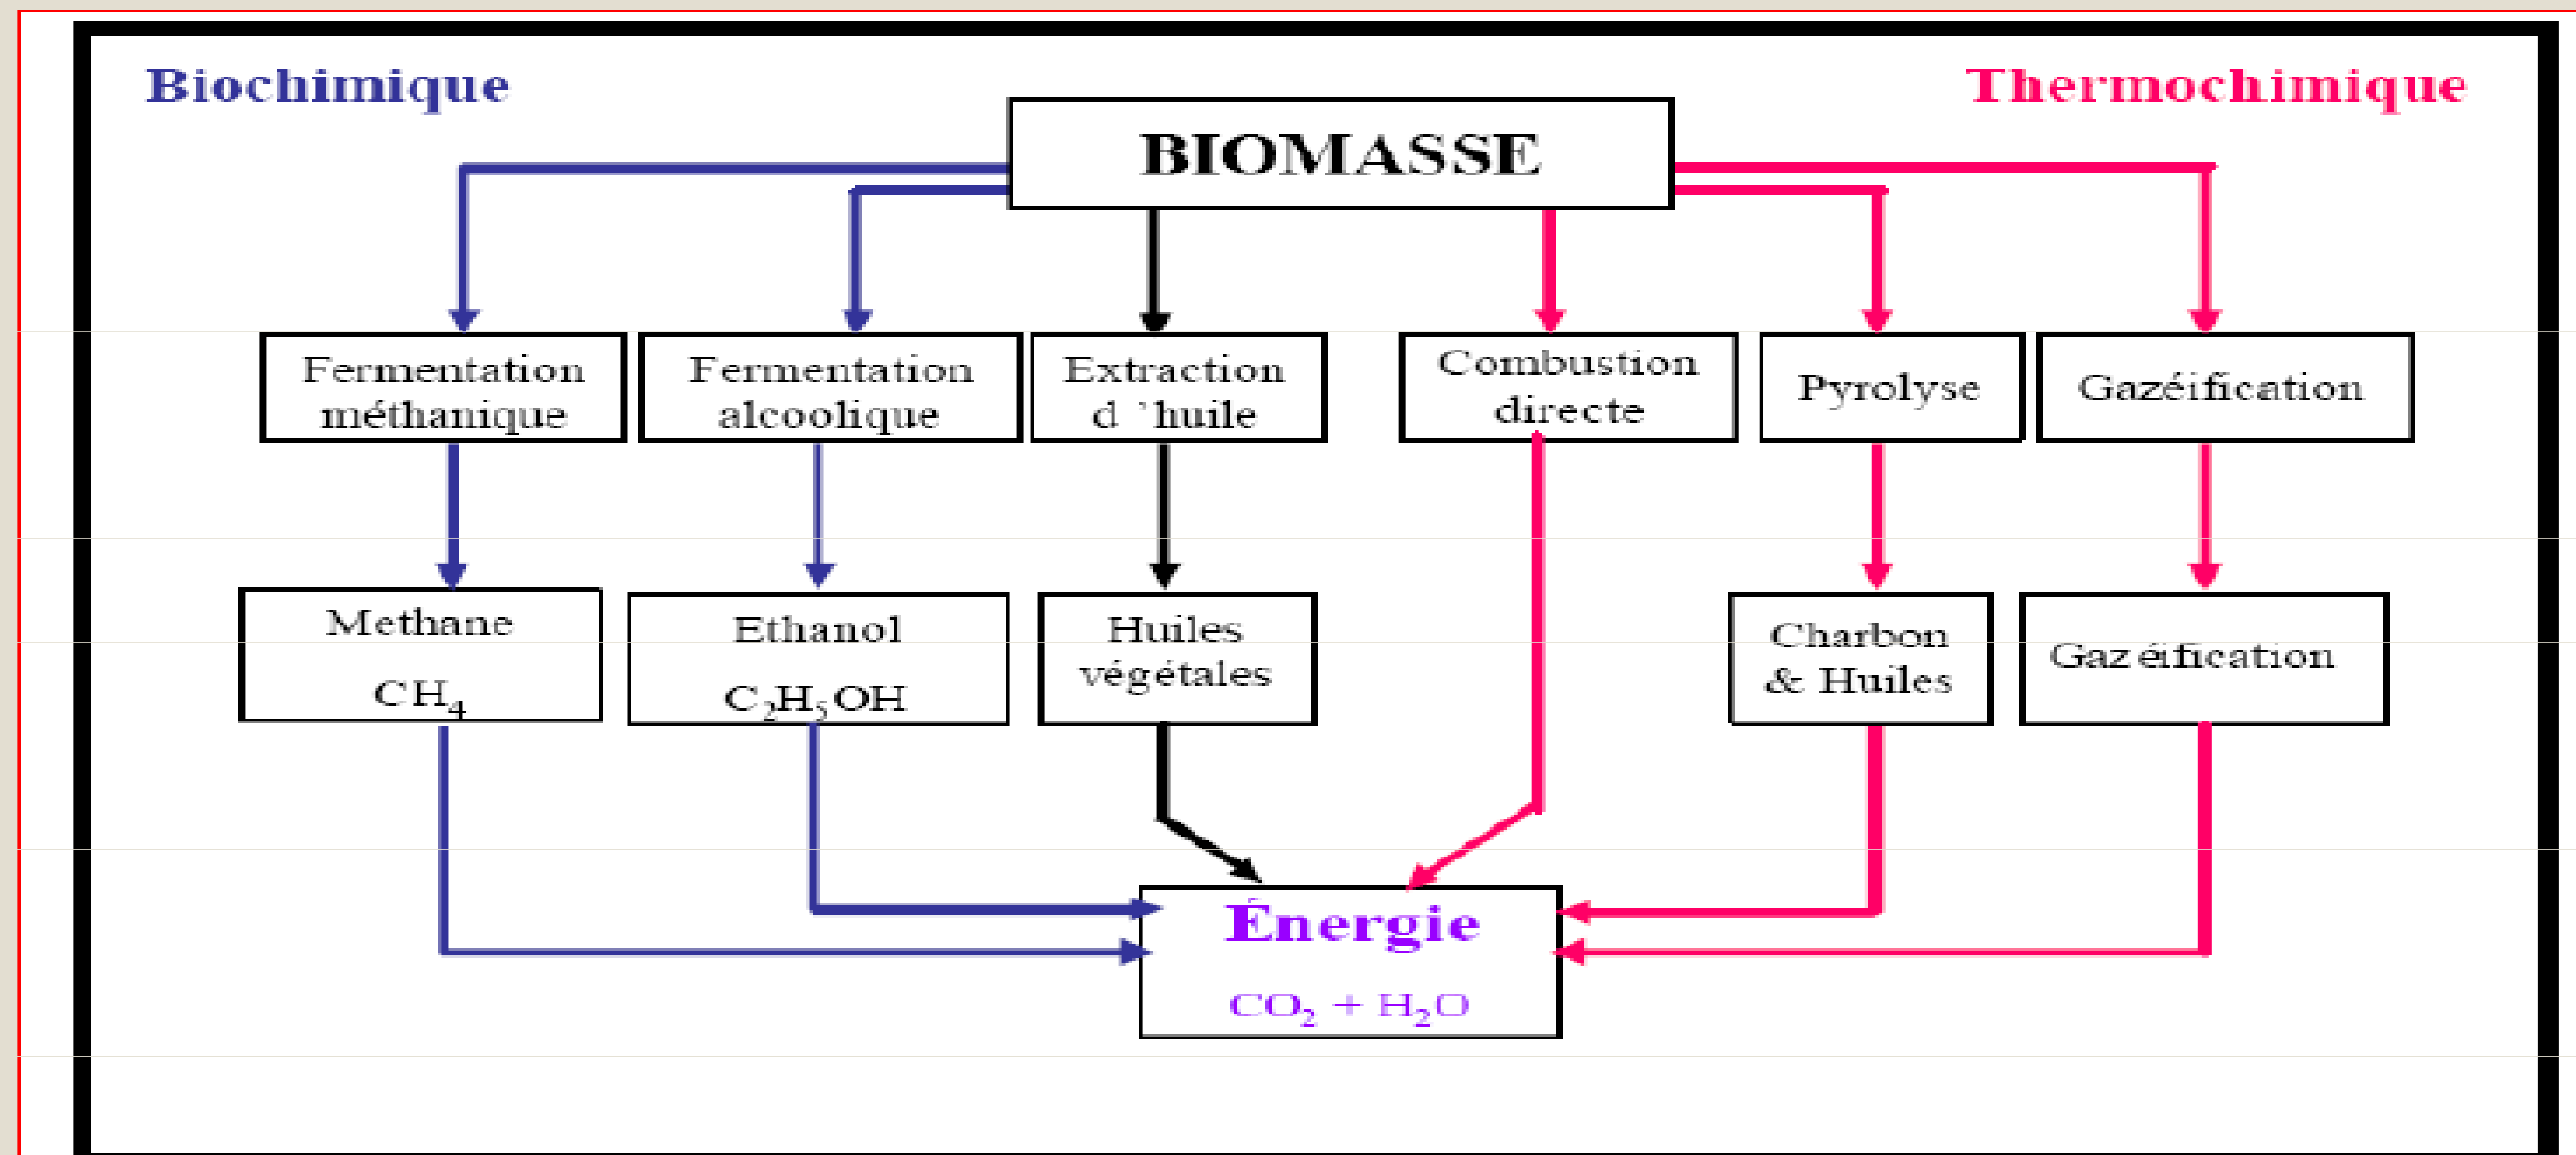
Biochimique

Thermochimique

BIOMASSE

Fermentation méthanique

Fermentation alcoolique

Extraction d 'huile

Combustion directe

Pyrolyse

Gazéification

Methane
$CH_4$

Ethanol
$C_2H_5OH$

Huiles végétales

Charbon & Huiles

Gaz éification

Énergie
$CO_2 + H_2O$